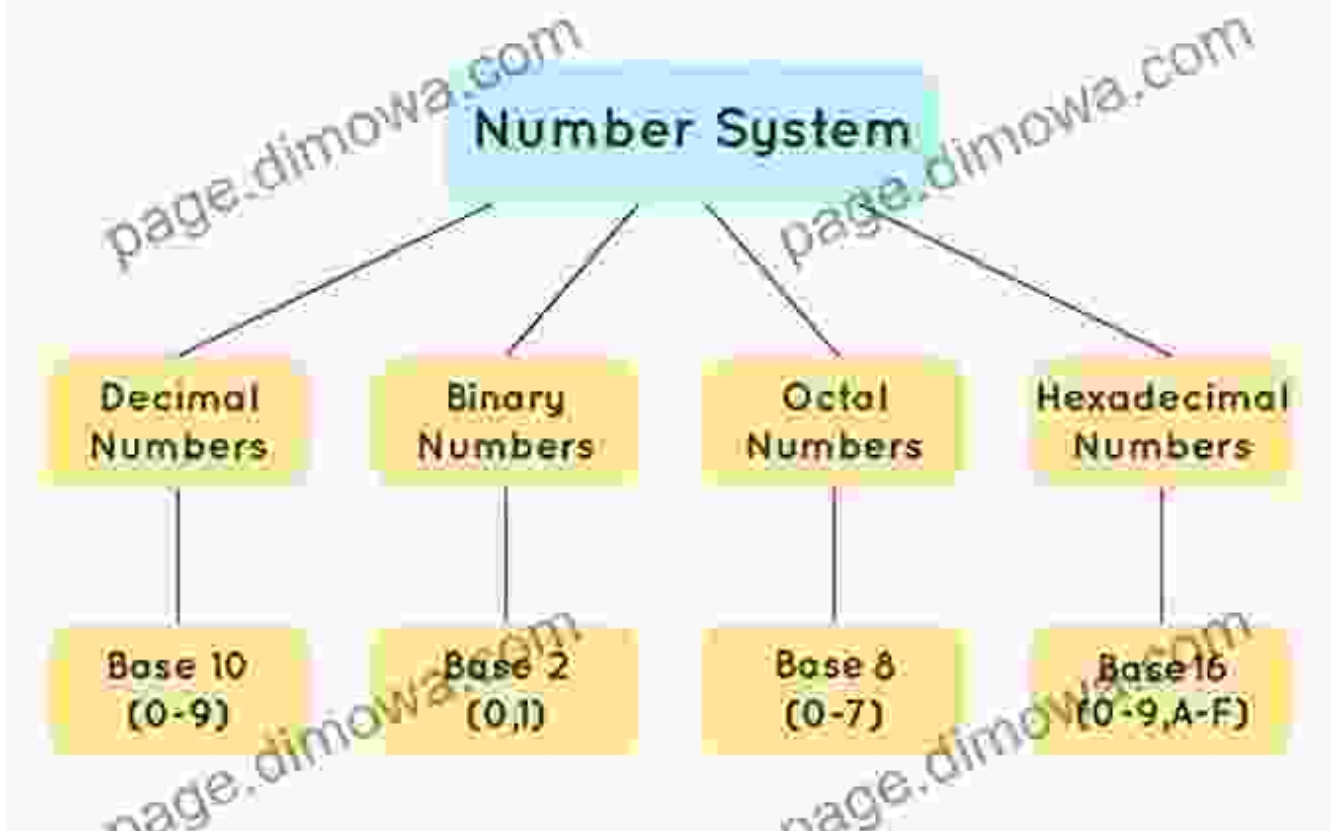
page.dimowa.com
page.dimowa.com

Number System

Decimal Numbers

Binary Numbers

Octal Numbers

Hexadecimal Numbers

Base 10 (0-9)

Base 2 (0,1)

Base 8 (0-7)

Base 16 (0-9,A-F)

page.dimowa.com
page.dimowa.com